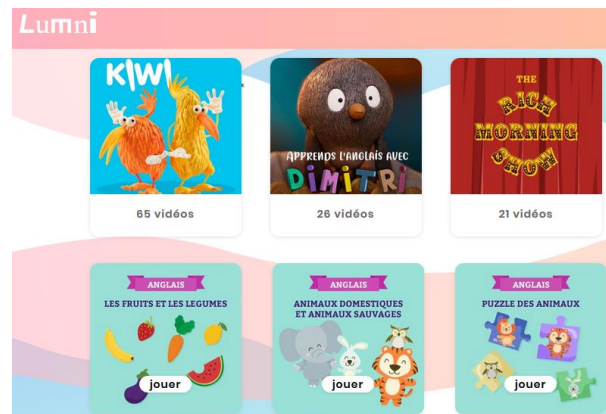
Lumni

KIWI

65 vidéos

APPRENDS L'ANGLAIS AVEC DIMITRI

26 vidéos

THE RICH MORNING SHOW

21 vidéos

ANGLAIS
LES FRUITS ET LES LEGUMES
jouer

ANGLAIS
ANIMAUX DOMESTIQUES ET ANIMAUX SAUVAGES
jouer

ANGLAIS
PUZZLE DES ANIMAUX
jouer